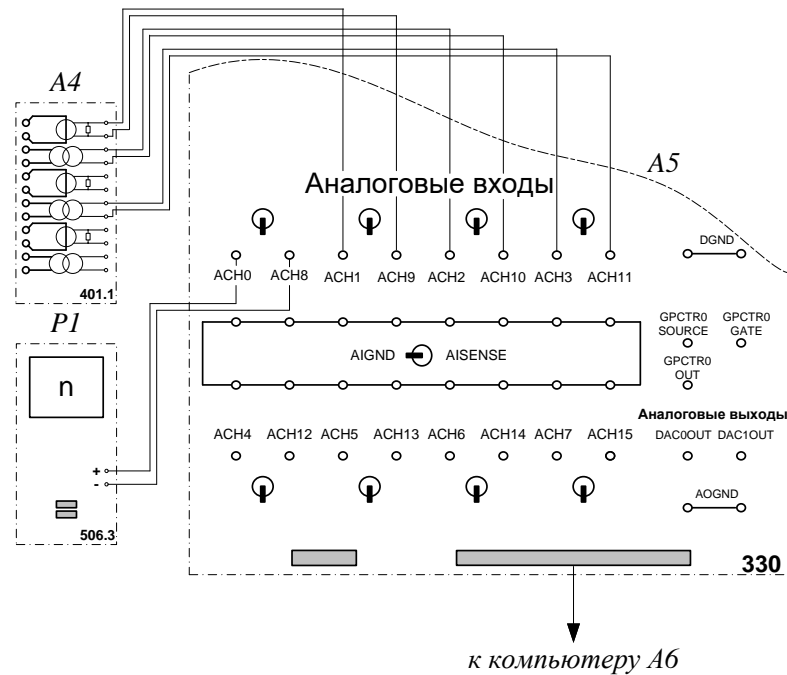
A4

401.1

P1

n

+
-

506.3

A5

Аналоговые входы

DGND

ACH0 ACH8 ACH1 ACH9 ACH2 ACH10 ACH3 ACH11

GPCTR0 SOURCE

GPCTR0 GATE

AIGND AISENSE

GPCTR0 OUT

Аналоговые выходы

ACH4 ACH12 ACH5 ACH13 ACH6 ACH14 ACH7 ACH15

DAC0OUT DAC1OUT

AOGND

330

к компьютеру A6